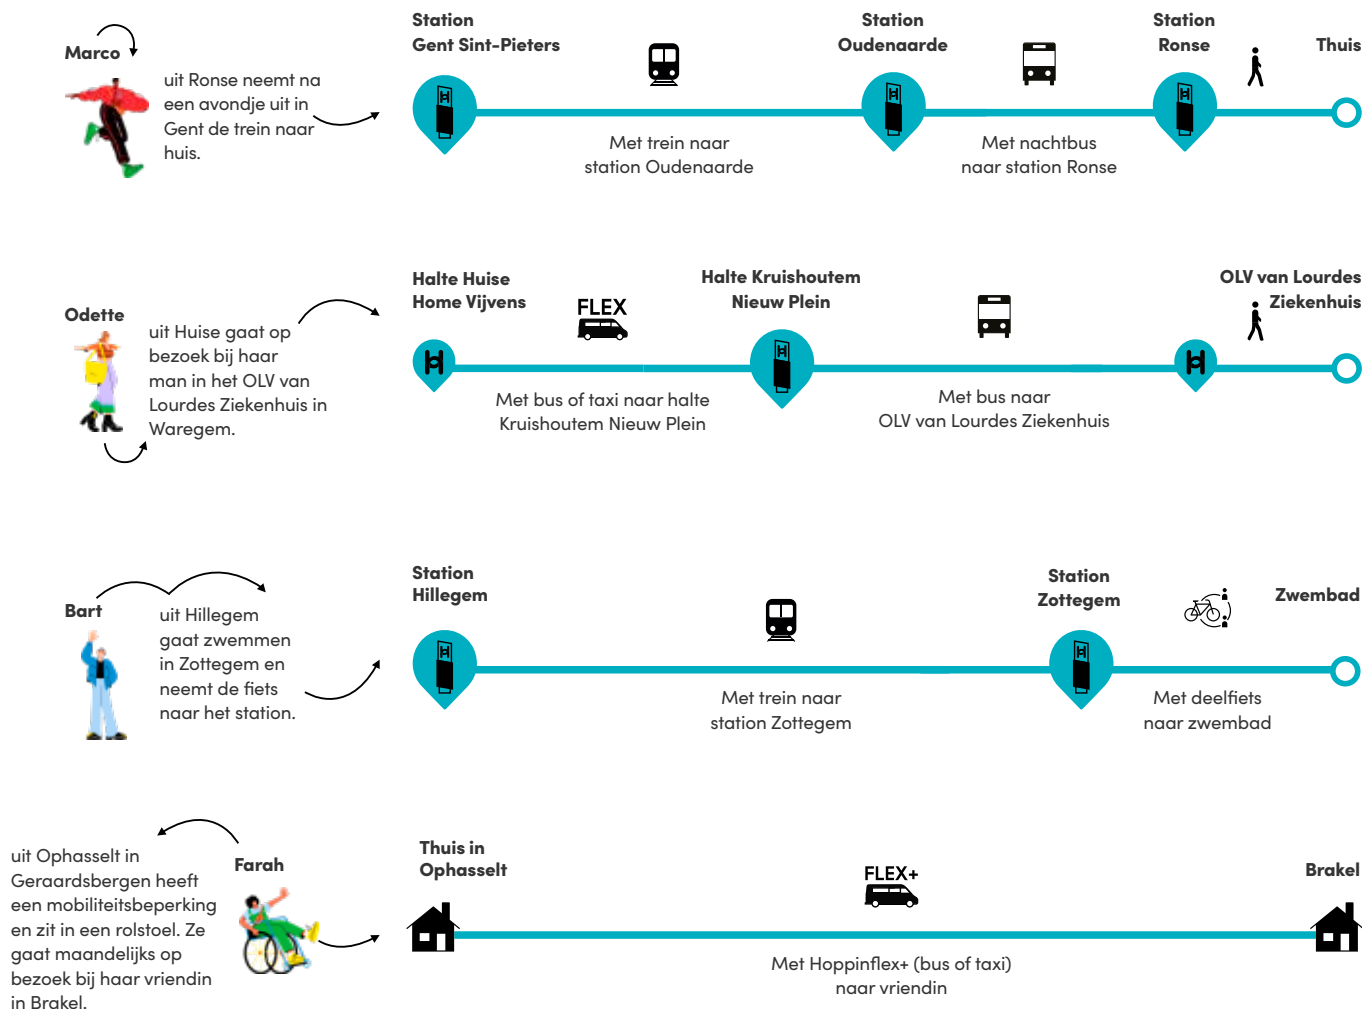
Marco

uit Ronse neemt na een avondje uit in Gent de trein naar huis.

Station Gent Sint-Pieters

Met trein naar station Oudenaarde

Station Oudenaarde

Met nachtbus naar station Ronse

Station Ronse

Thuis

Odette

uit Huise gaat op bezoek bij haar man in het OLV van Lourdes Ziekenhuis in Waregem.

Halte Huise Home Vijvens

FLEX

Met bus of taxi naar halte Kruishoutem Nieuw Plein

Halte Kruishoutem Nieuw Plein

Met bus naar OLV van Lourdes Ziekenhuis

OLV van Lourdes Ziekenhuis

Bart

uit Hillegem gaat zwemmen in Zottegem en neemt de fiets naar het station.

Station Hillegem

Met trein naar station Zottegem

Station Zottegem

Met deelfiets naar zwembad

Zwembad

uit Ophasselt in Geraardsbergen heeft een mobiliteitsbeperking en zit in een rolstoel. Ze gaat maandelijks op bezoek bij haar vriendin in Brakel.

Farah

Thuis in Ophasselt

FLEX+

Met Hoppinflex+ (bus of taxi) naar vriendin

Brakel